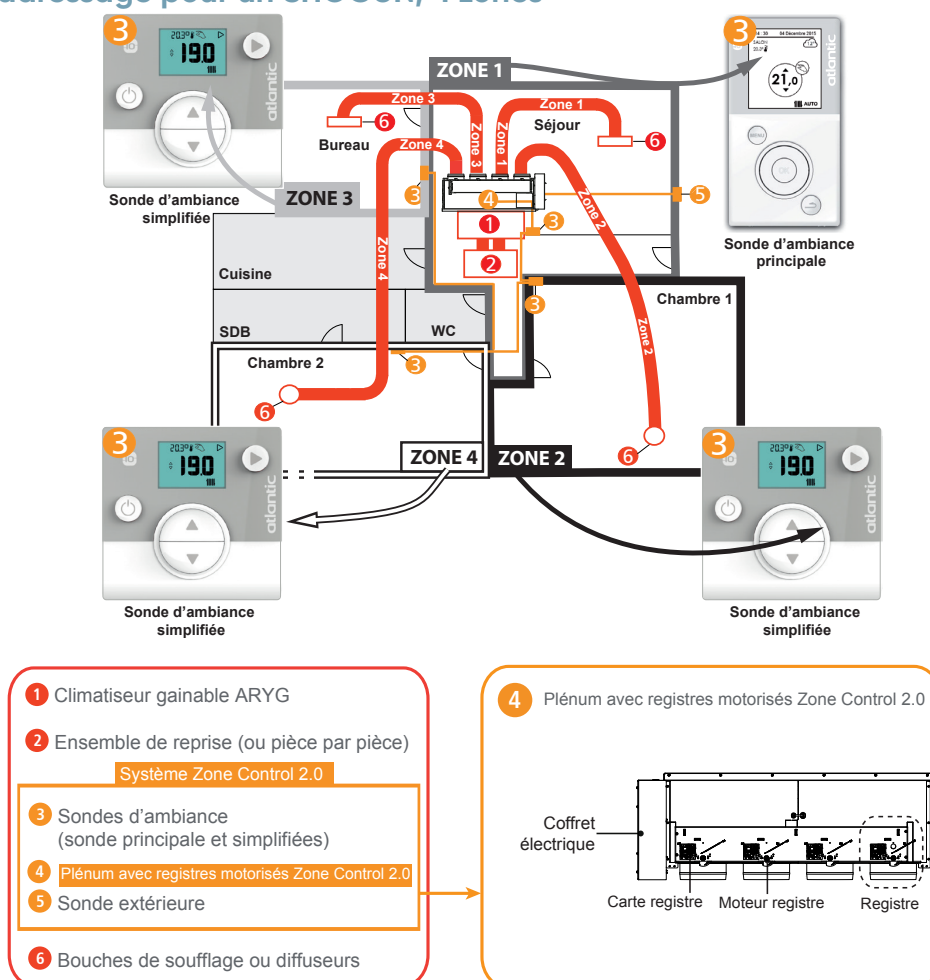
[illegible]dressage pour un ORLOUR, 4 zones

3 20.3° 19.0 atlantic
Sonde d'ambiance simplifiée

ZONE 1
3 14 : 30 04 Décembre 2015 AUTO 20.3° 21,0 AUTO atlantic MENU OK
Sonde d'ambiance principale

Zone 3
6 Bureau
Zone 4
Zone 3
Zone 1
Zone 1
Séjour
6
Zone 2
3
4
5
ZONE 3
1
3
2
Zone 4
Cuisine
Chambre 1
3
SDB
WC
Chambre 2
3
Zone 2
6
6

3 20.3° 19.0 atlantic
ZONE 4
ZONE 2
3 20.3° 19.0 atlantic

Sonde d'ambiance simplifiée
Sonde d'ambiance simplifiée

1 Climatiseur gainable ARYG
2 Ensemble de reprise (ou pièce par pièce)
Système Zone Control 2.0
3 Sondes d'ambiance (sonde principale et simplifiées)
4 Plénum avec registres motorisés Zone Control 2.0
5 Sonde extérieure
6 Bouches de soufflage ou diffuseurs

4 Plénum avec registres motorisés Zone Control 2.0
Coffret électrique
Carte registre
Moteur registre
Registre